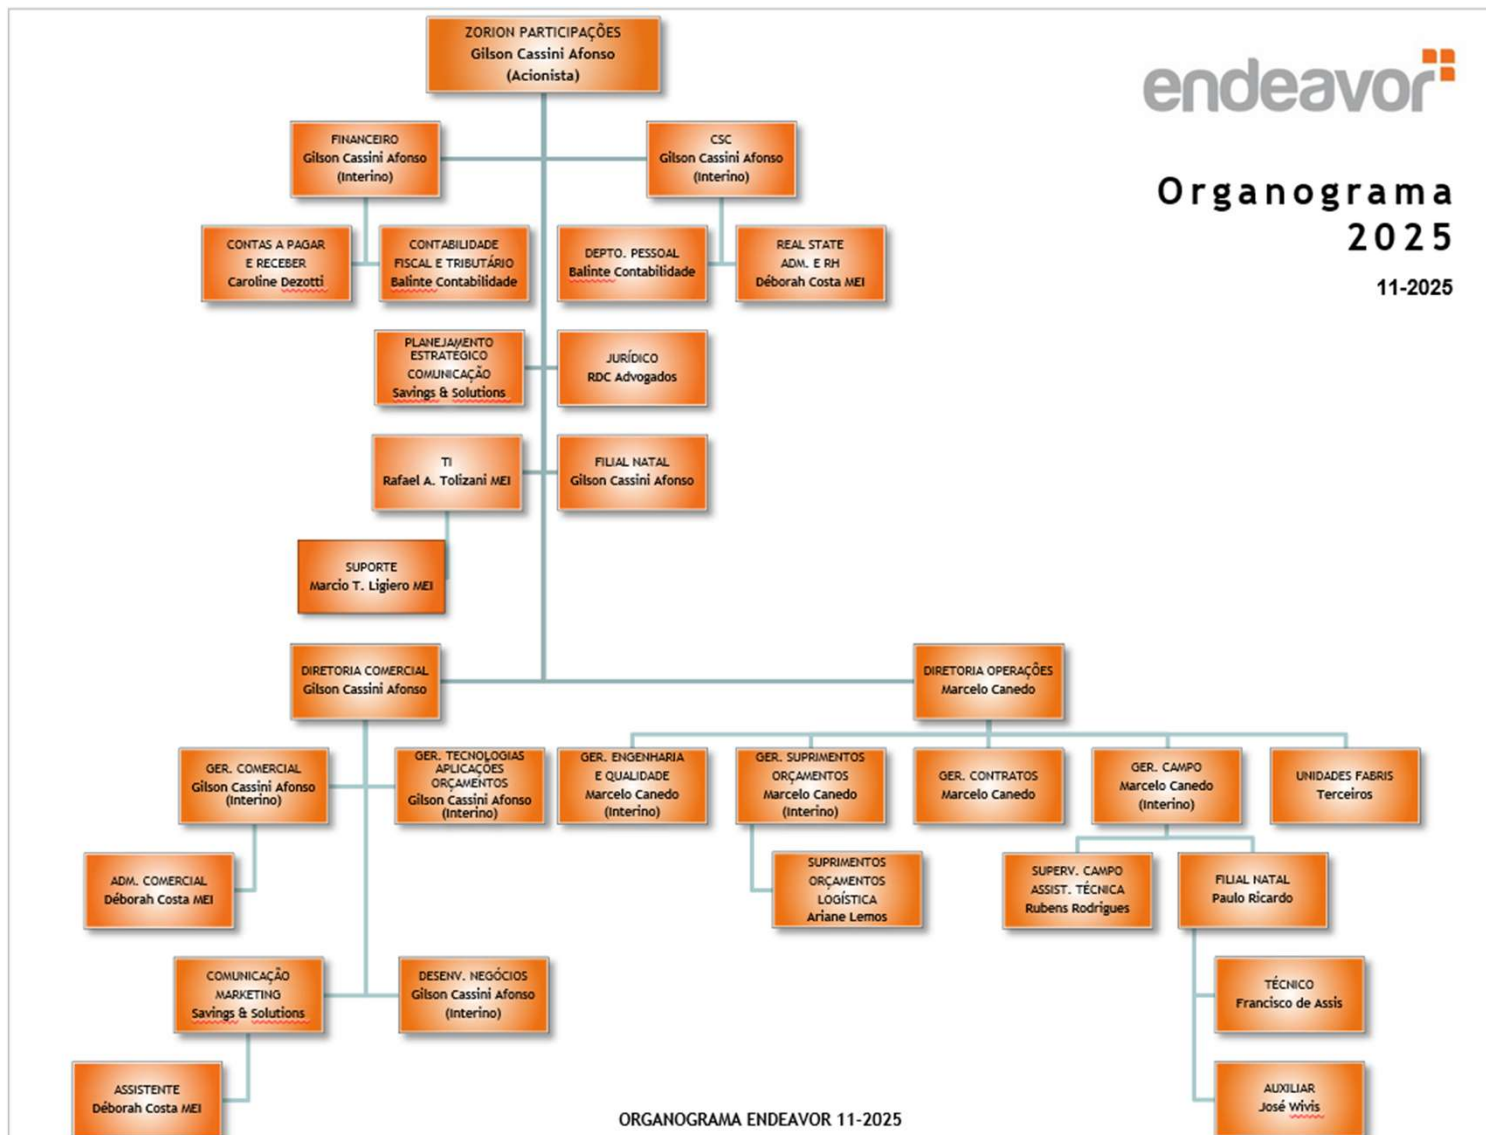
ZORION PARTICIPAÇÕES
Gilson Cassini Afonso
(Acionista)

endeavor

Organograma
2025
11-2025

FINANCEIRO
Gilson Cassini Afonso
(Interino)

CSC
Gilson Cassini Afonso
(Interino)

CONTAS A PAGAR
E RECEBER
Caroline Dezotti

CONTABILIDADE
FISCAL E TRIBUTÁRIO
Balinte Contabilidade

DEPTO. PESSOAL
Balinte Contabilidade

REAL STATE
ADM. E RH
Déborah Costa MEI

PLANEJAMENTO
ESTRATÉGICO
COMUNICAÇÃO
Savings & Solutions

JURÍDICO
RDC Advogados

TI
Rafael A. Tolizani MEI

FILIAL NATAL
Gilson Cassini Afonso

SUPORTE
Marcio T. Ligiero MEI

DIRETORIA COMERCIAL
Gilson Cassini Afonso

DIRETORIA OPERAÇÕES
Marcelo Canedo

GER. COMERCIAL
Gilson Cassini Afonso
(Interino)

GER. TECNOLOGIAS
APLICAÇÕES
ORÇAMENTOS
Gilson Cassini Afonso
(Interino)

GER. ENGENHARIA
E QUALIDADE
Marcelo Canedo
(Interino)

GER. SUPRIMENTOS
ORÇAMENTOS
Marcelo Canedo
(Interino)

GER. CONTRATOS
Marcelo Canedo

GER. CAMPO
Marcelo Canedo
(Interino)

UNIDADES FABRIS
Terceiros

ADM. COMERCIAL
Déborah Costa MEI

SUPRIMENTOS
ORÇAMENTOS
LOGÍSTICA
Ariane Lemos

SUPERV. CAMPO
ASSIST. TÉCNICA
Rubens Rodrigues

FILIAL NATAL
Paulo Ricardo

COMUNICAÇÃO
MARKETING
Savings & Solutions

DESENV. NEGÓCIOS
Gilson Cassini Afonso
(Interino)

TÉCNICO
Francisco de Assis

ASSISTENTE
Déborah Costa MEI

AUXILIAR
José Wivis

ORGANOGRAMA ENDEAVOR 11-2025